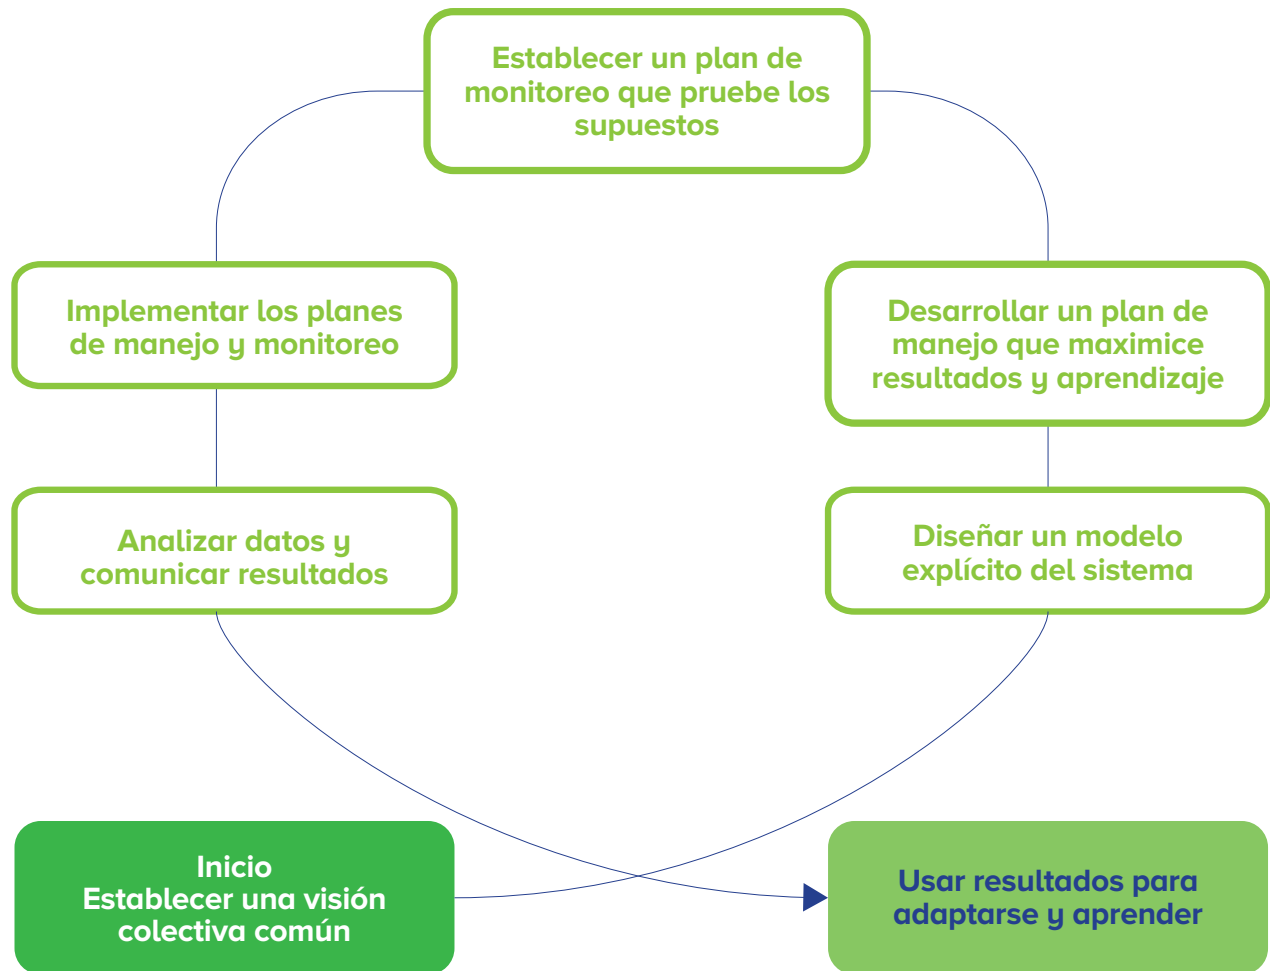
Establecer un plan de monitoreo que pruebe los supuestos

Implementar los planes de manejo y monitoreo

Desarrollar un plan de manejo que maximice resultados y aprendizaje

Analizar datos y comunicar resultados

Diseñar un modelo explícito del sistema

Inicio
Establecer una visión colectiva común

Usar resultados para adaptarse y aprender